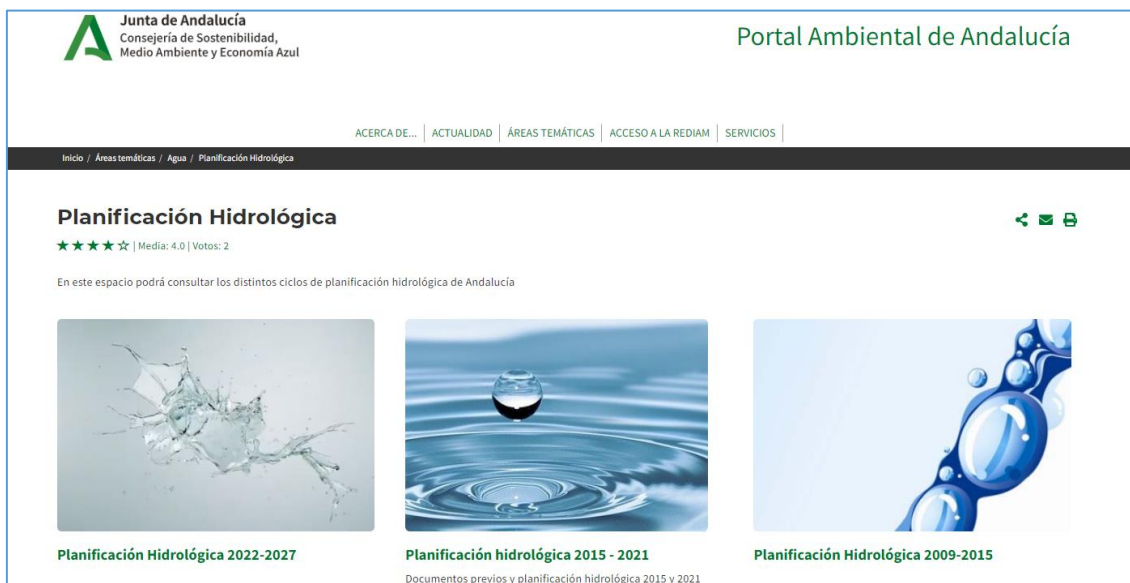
Junta de Andalucía
Consejería de Sostenibilidad, Medio Ambiente y Economía Azul

Portal Ambiental de Andalucía

ACERCA DE... | ACTUALIDAD | ÁREAS TEMÁTICAS | ACCESO A LA REDIAM | SERVICIOS

Inicio / Áreas temáticas / Agua / Planificación Hidrológica

Planificación Hidrológica

★★★★☆ | Media: 4.0 | Votos: 2

En este espacio podrá consultar los distintos ciclos de planificación hidrológica de Andalucía

Planificación Hidrológica 2022-2027

Planificación hidrológica 2015 - 2021

Documentos previos y planificación hidrológica 2015 y 2021

Planificación Hidrológica 2009-2015